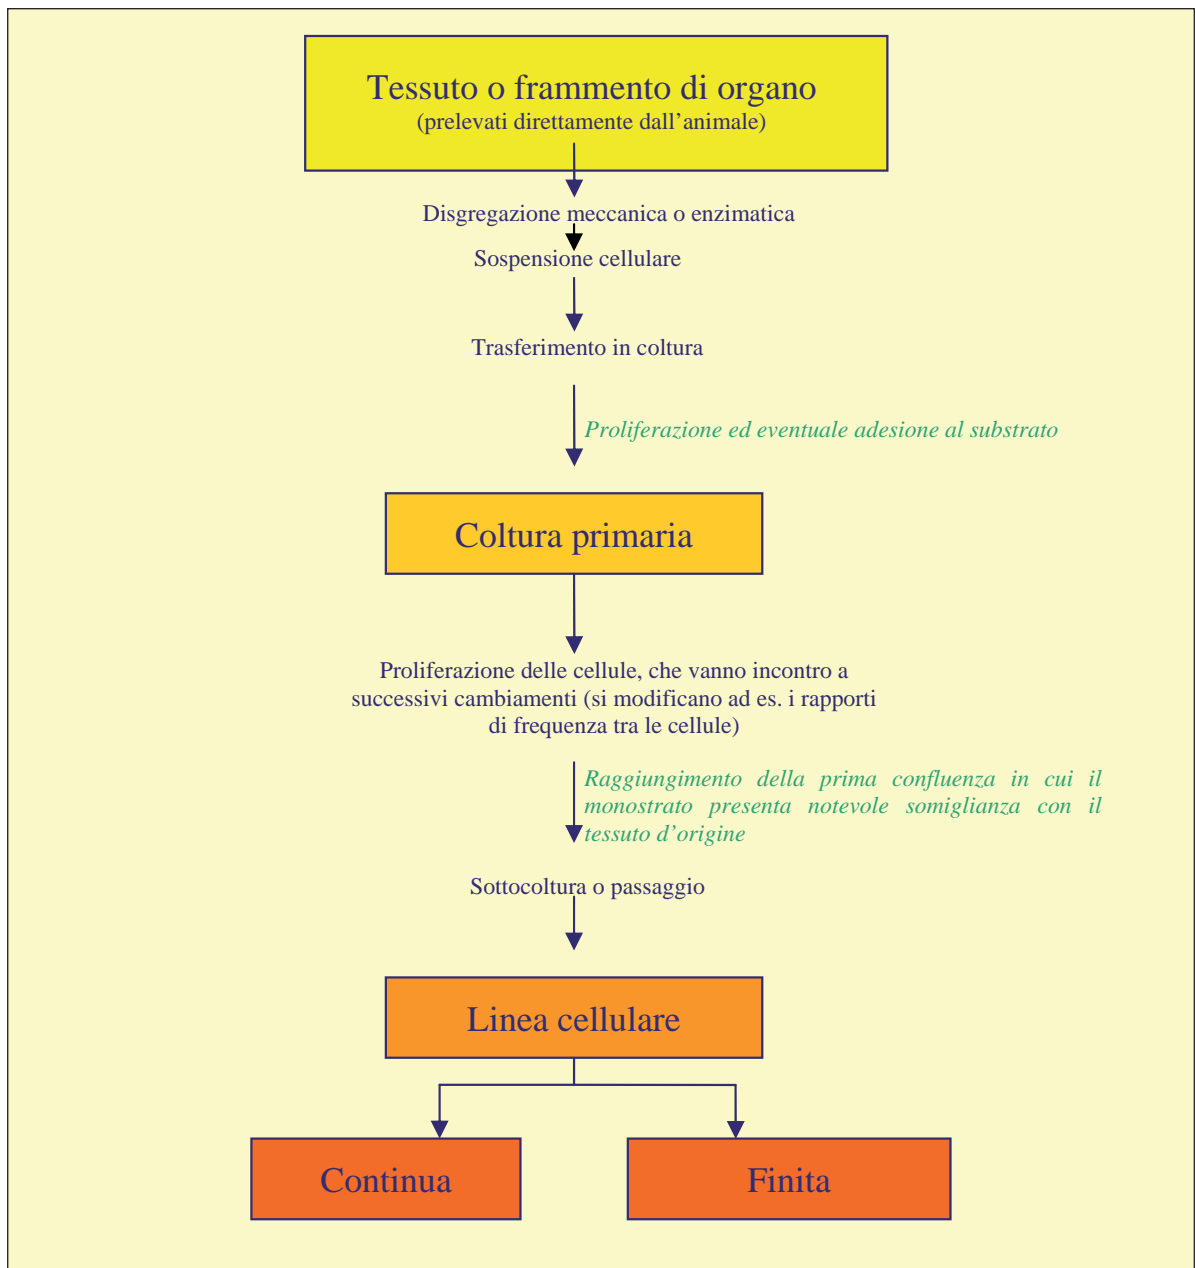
Tessuto o frammento di organo
(prelevati direttamente dall'animale)

Disgregazione meccanica o enzimatica

Sospensione cellulare

Trasferimento in coltura

Proliferazione ed eventuale adesione al substrato

Coltura primaria

Proliferazione delle cellule, che vanno incontro a successivi cambiamenti (si modificano ad es. i rapporti di frequenza tra le cellule)

Raggiungimento della prima confluenza in cui il monostrato presenta notevole somiglianza con il tessuto d'origine

Sottocoltura o passaggio

Linea cellulare

Continua

Finita